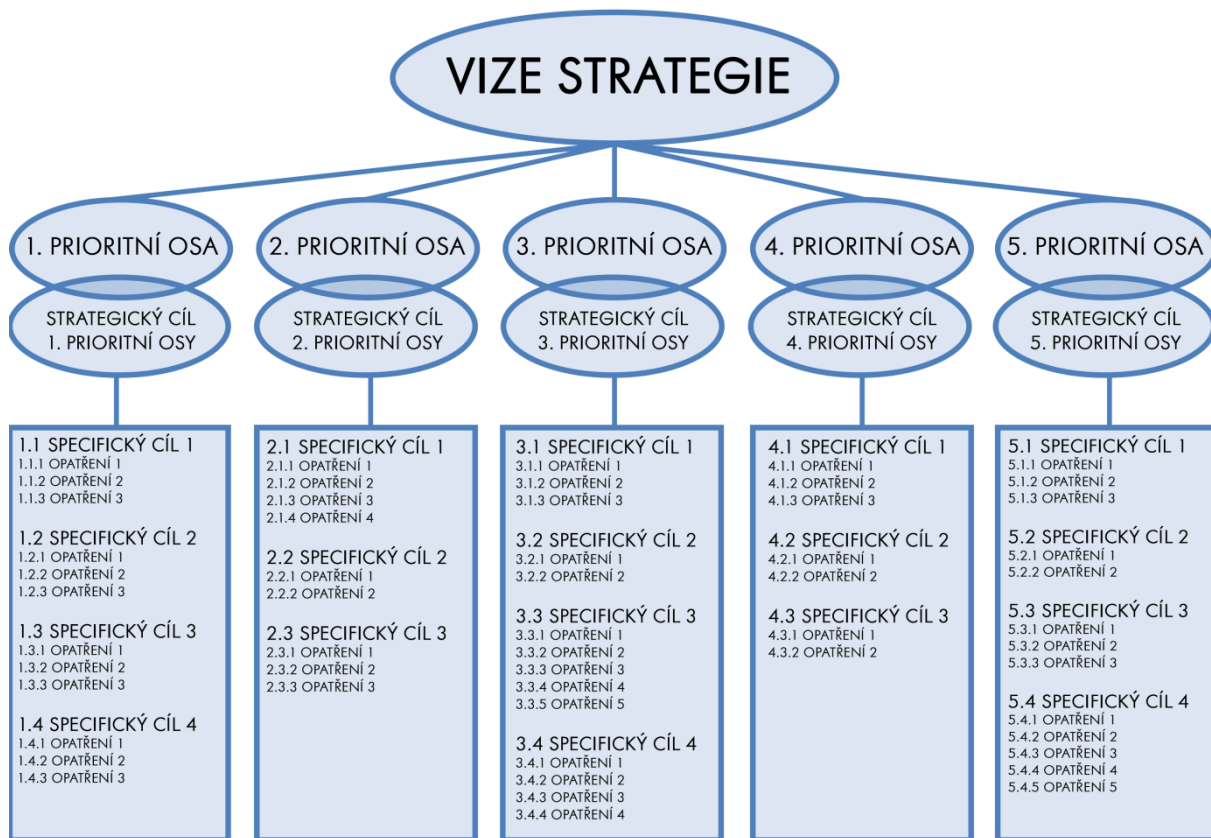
VIZE STRATEGIE

1. PRIORITNÍ OSA

STRATEGICKÝ CÍL 1. PRIORITNÍ OSY

1.1 SPECIFICKÝ CÍL 1
1.1.1 OPATŘENÍ 1
1.1.2 OPATŘENÍ 2
1.1.3 OPATŘENÍ 3

1.2 SPECIFICKÝ CÍL 2
1.2.1 OPATŘENÍ 1
1.2.2 OPATŘENÍ 2
1.2.3 OPATŘENÍ 3

1.3 SPECIFICKÝ CÍL 3
1.3.1 OPATŘENÍ 1
1.3.2 OPATŘENÍ 2
1.3.3 OPATŘENÍ 3

1.4 SPECIFICKÝ CÍL 4
1.4.1 OPATŘENÍ 1
1.4.2 OPATŘENÍ 2
1.4.3 OPATŘENÍ 3

2. PRIORITNÍ OSA

STRATEGICKÝ CÍL 2. PRIORITNÍ OSY

2.1 SPECIFICKÝ CÍL 1
2.1.1 OPATŘENÍ 1
2.1.2 OPATŘENÍ 2
2.1.3 OPATŘENÍ 3
2.1.4 OPATŘENÍ 4

2.2 SPECIFICKÝ CÍL 2
2.2.1 OPATŘENÍ 1
2.2.2 OPATŘENÍ 2

2.3 SPECIFICKÝ CÍL 3
2.3.1 OPATŘENÍ 1
2.3.2 OPATŘENÍ 2
2.3.3 OPATŘENÍ 3

3. PRIORITNÍ OSA

STRATEGICKÝ CÍL 3. PRIORITNÍ OSY

3.1 SPECIFICKÝ CÍL 1
3.1.1 OPATŘENÍ 1
3.1.2 OPATŘENÍ 2
3.1.3 OPATŘENÍ 3

3.2 SPECIFICKÝ CÍL 2
3.2.1 OPATŘENÍ 1
3.2.2 OPATŘENÍ 2

3.3 SPECIFICKÝ CÍL 3
3.3.1 OPATŘENÍ 1
3.3.2 OPATŘENÍ 2
3.3.3 OPATŘENÍ 3
3.3.4 OPATŘENÍ 4
3.3.5 OPATŘENÍ 5

3.4 SPECIFICKÝ CÍL 4
3.4.1 OPATŘENÍ 1
3.4.2 OPATŘENÍ 2
3.4.3 OPATŘENÍ 3
3.4.4 OPATŘENÍ 4

4. PRIORITNÍ OSA

STRATEGICKÝ CÍL 4. PRIORITNÍ OSY

4.1 SPECIFICKÝ CÍL 1
4.1.1 OPATŘENÍ 1
4.1.2 OPATŘENÍ 2
4.1.3 OPATŘENÍ 3

4.2 SPECIFICKÝ CÍL 2
4.2.1 OPATŘENÍ 1
4.2.2 OPATŘENÍ 2

4.3 SPECIFICKÝ CÍL 3
4.3.1 OPATŘENÍ 1
4.3.2 OPATŘENÍ 2

5. PRIORITNÍ OSA

STRATEGICKÝ CÍL 5. PRIORITNÍ OSY

5.1 SPECIFICKÝ CÍL 1
5.1.1 OPATŘENÍ 1
5.1.2 OPATŘENÍ 2
5.1.3 OPATŘENÍ 3

5.2 SPECIFICKÝ CÍL 2
5.2.1 OPATŘENÍ 1
5.2.2 OPATŘENÍ 2

5.3 SPECIFICKÝ CÍL 3
5.3.1 OPATŘENÍ 1
5.3.2 OPATŘENÍ 2
5.3.3 OPATŘENÍ 3

5.4 SPECIFICKÝ CÍL 4
5.4.1 OPATŘENÍ 1
5.4.2 OPATŘENÍ 2
5.4.3 OPATŘENÍ 3
5.4.4 OPATŘENÍ 4
5.4.5 OPATŘENÍ 5